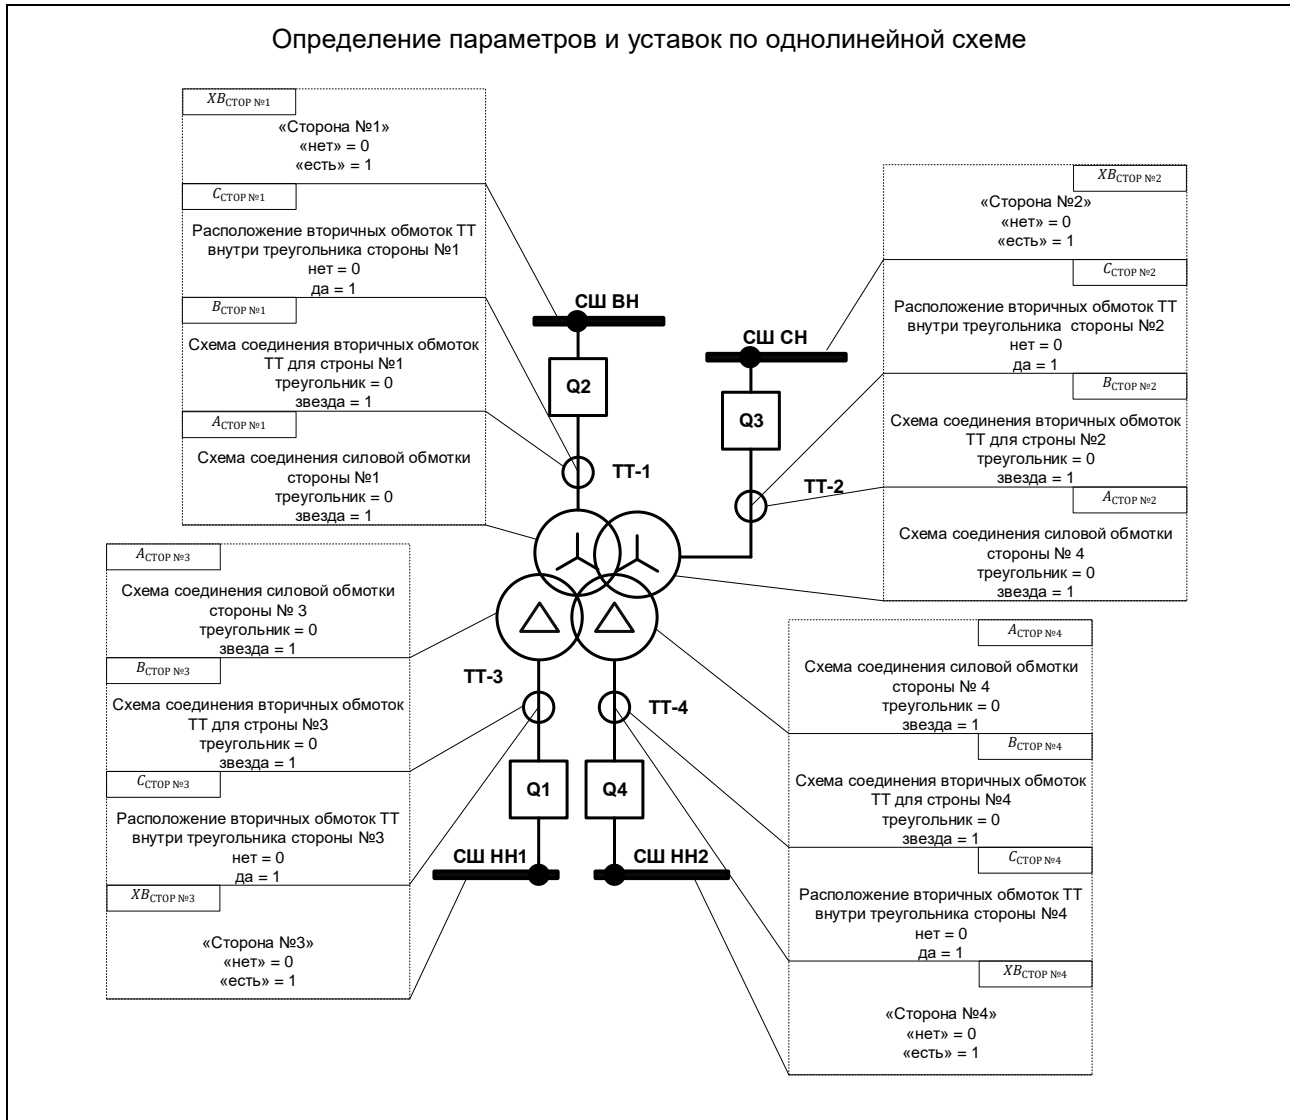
Определение параметров и уставок по однолинейной схеме

$XB_{СТОР №1}$
«Сторона №1»
«нет» = 0
«есть» = 1

$C_{СТОР №1}$
Расположение вторичных обмоток ТТ внутри треугольника стороны №1
нет = 0
да = 1

$B_{СТОР №1}$
Схема соединения вторичных обмоток ТТ для строны №1
треугольник = 0
звезда = 1

$A_{СТОР №1}$
Схема соединения силовой обмотки стороны №1
треугольник = 0
звезда = 1

$XB_{СТОР №2}$
«Сторона №2»
«нет» = 0
«есть» = 1

$C_{СТОР №2}$
Расположение вторичных обмоток ТТ внутри треугольника стороны №2
нет = 0
да = 1

$B_{СТОР №2}$
Схема соединения вторичных обмоток ТТ для строны №2
треугольник = 0
звезда = 1

$A_{СТОР №2}$
Схема соединения силовой обмотки стороны № 4
треугольник = 0
звезда = 1

СШ ВН
СШ СН
Q2
Q3
ТТ-1
ТТ-2

$A_{СТОР №3}$
Схема соединения силовой обмотки стороны № 3
треугольник = 0
звезда = 1

$B_{СТОР №3}$
Схема соединения вторичных обмоток ТТ для строны №3
треугольник = 0
звезда = 1

$C_{СТОР №3}$
Расположение вторичных обмоток ТТ внутри треугольника стороны №3
нет = 0
да = 1

$XB_{СТОР №3}$
«Сторона №3»
«нет» = 0
«есть» = 1

ТТ-3
ТТ-4
Q1
Q4
СШ НН1
СШ НН2

$A_{СТОР №4}$
Схема соединения силовой обмотки стороны № 4
треугольник = 0
звезда = 1

$B_{СТОР №4}$
Схема соединения вторичных обмоток ТТ для строны №4
треугольник = 0
звезда = 1

$C_{СТОР №4}$
Расположение вторичных обмоток ТТ внутри треугольника стороны №4
нет = 0
да = 1

$XB_{СТОР №4}$
«Сторона №4»
«нет» = 0
«есть» = 1